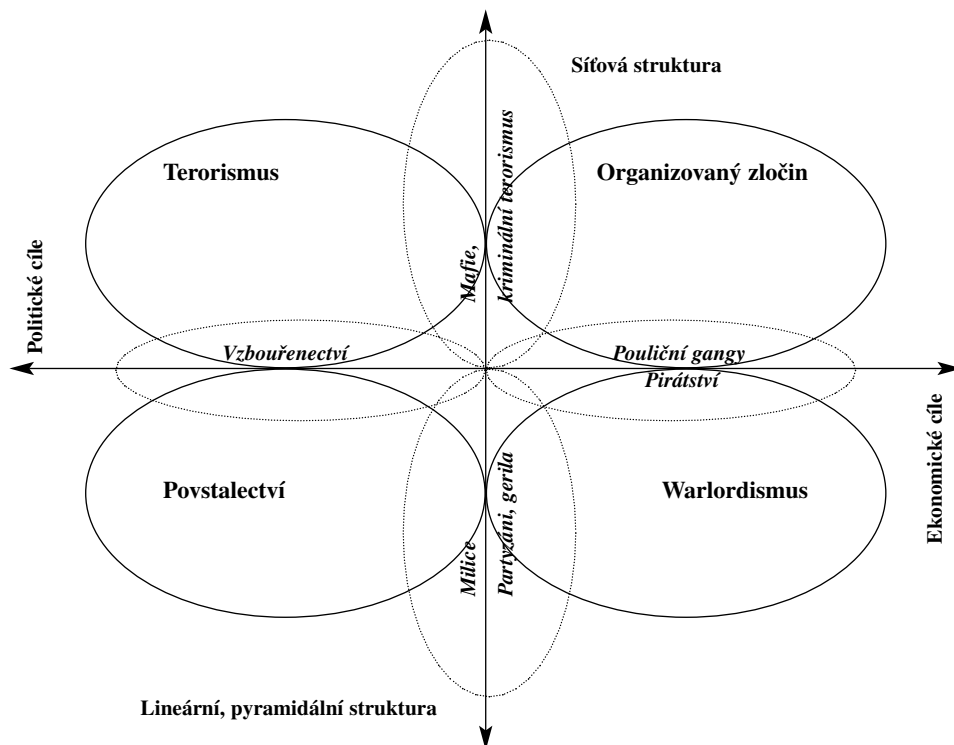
Síťová struktura

Terorismus

Mafie,

kriminální terorismus

Organizovaný zločin

Politické cíle

Vzbouřenectví

Pouliční gangy

Pirátství

Ekonomické cíle

Povstalectví

Milice

Partyzáni, gerila

Warlordismus

Lineární, pyramidální struktura